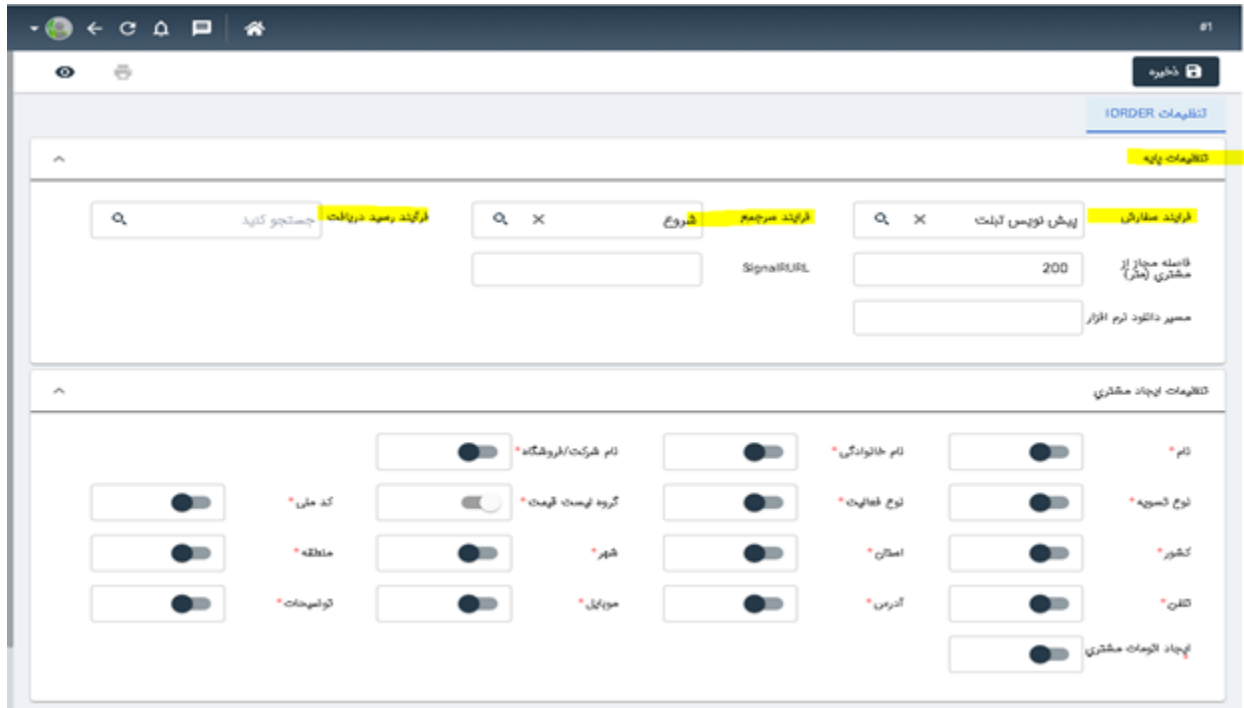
#1

ذخیره

تنظیمات IORDER

تنظیمات پایه

فرایند سفارش
پیش نویس تبلت

فرایند مرجوع
شروع

فرآیند رسید دریافت
جستجو کنید

فاصله مجاز از مشتری (متر)
200

SignalRURL

مسیر دانلود نرم افزار

تنظیمات ایجاد مشتری

نام*
نام خانوادگی*
نام شرکت/فروشگاه*

نوع تسویه*
نوع فعالیت*
گروه لیست قیمت*
کد ملی*

کشور*
استان*
شهر*
منطقه*

تلفن*
آدرس*
موبایل*
توضیحات*

ایجاد الزامات مشتری